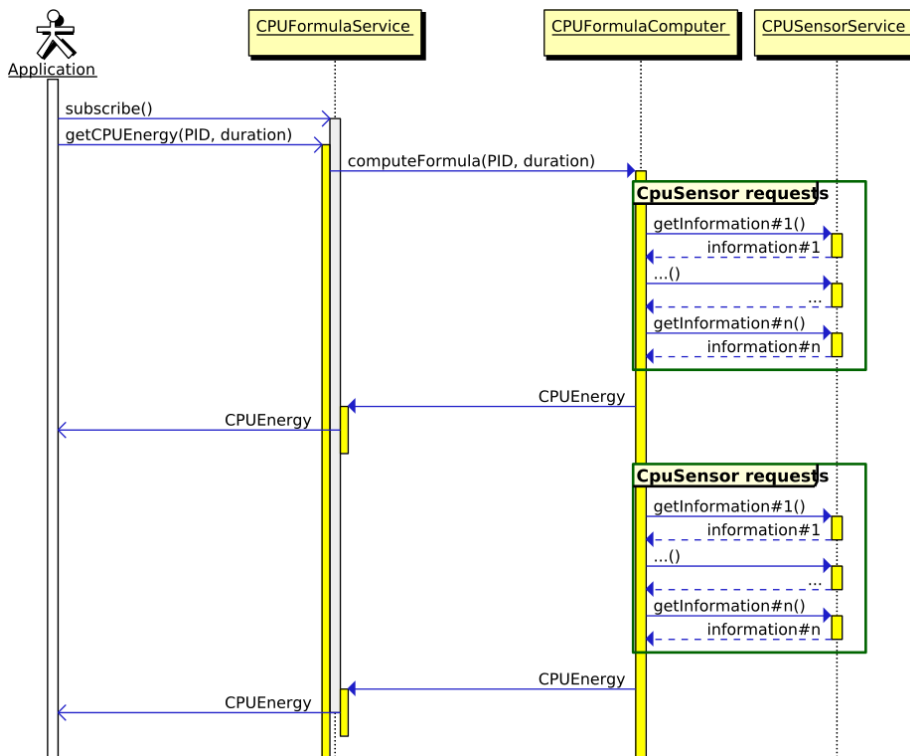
Application

CPUFormulaService

CPUFormulaComputer

CPUSensorService

subscribe()

getCPUEnergy(PID, duration)

computeFormula(PID, duration)

CpuSensor requests

getInformation#1()

information#1

...()

...

getInformation#n()

information#n

CPUEnergy

CPUEnergy

CpuSensor requests

getInformation#1()

information#1

...()

...

getInformation#n()

information#n

CPUEnergy

CPUEnergy